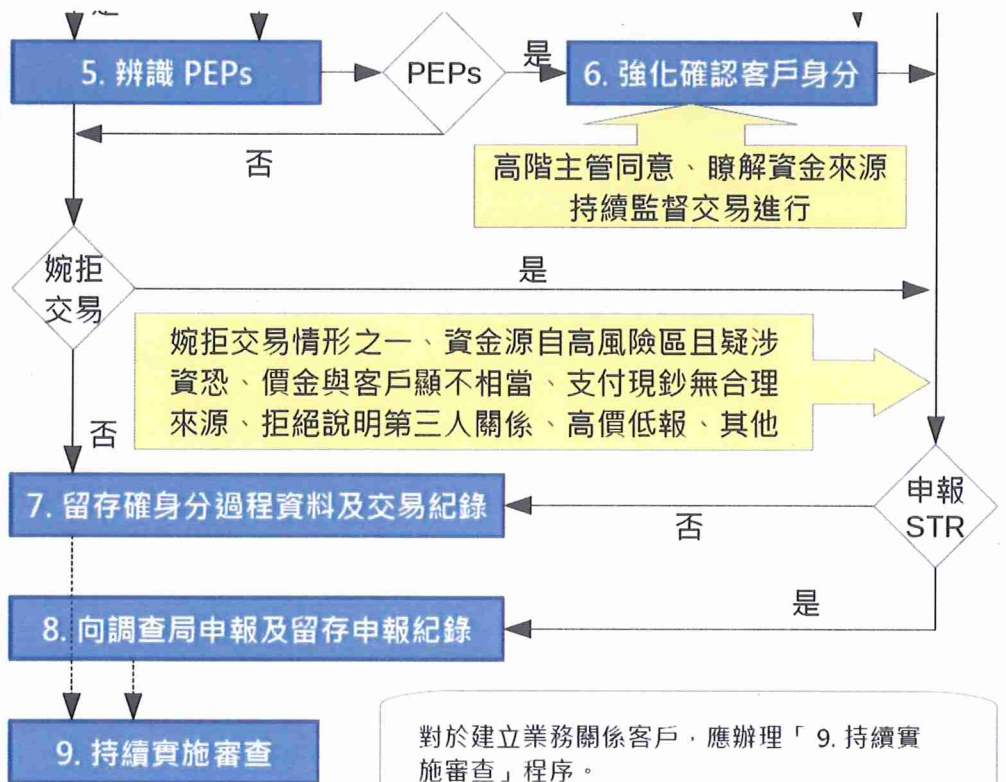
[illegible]

5. 辨識 PEPs

PEPs

是

6. 強化確認客戶身分

否

高階主管同意、瞭解資金來源
持續監督交易進行

婉拒交易

是

婉拒交易情形之一、資金源自高風險區且疑涉資恐、價金與客戶顯不相當、支付現鈔無合理來源、拒絕說明第三人關係、高價低報、其他

否

7. 留存確身分過程資料及交易紀錄

否

申報 STR

是

8. 向調查局申報及留存申報紀錄

9. 持續實施審查

對於建立業務關係客戶，應辦理「 9. 持續實施審查」程序。